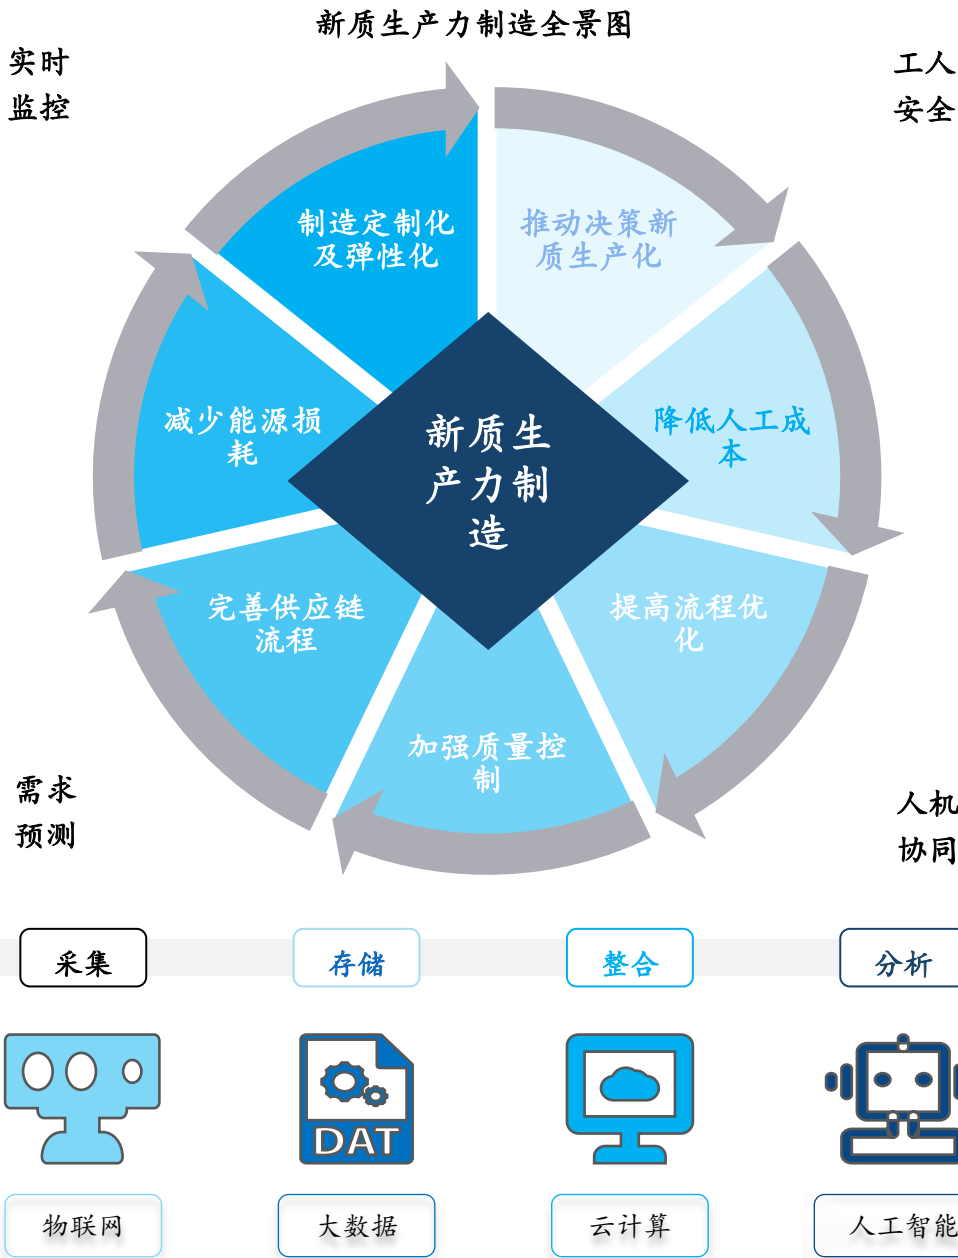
新质生产力制造全景图

实时
监控

工人
安全

制造定制化及弹性化

推动决策新质生产化

降低人工成本

提高流程优化

加强质量控制

完善供应链流程

减少能源损耗

新质生产力制造

需求
预测

人机
协同

采集

存储

整合

分析

DAT

物联网

大数据

云计算

人工智能